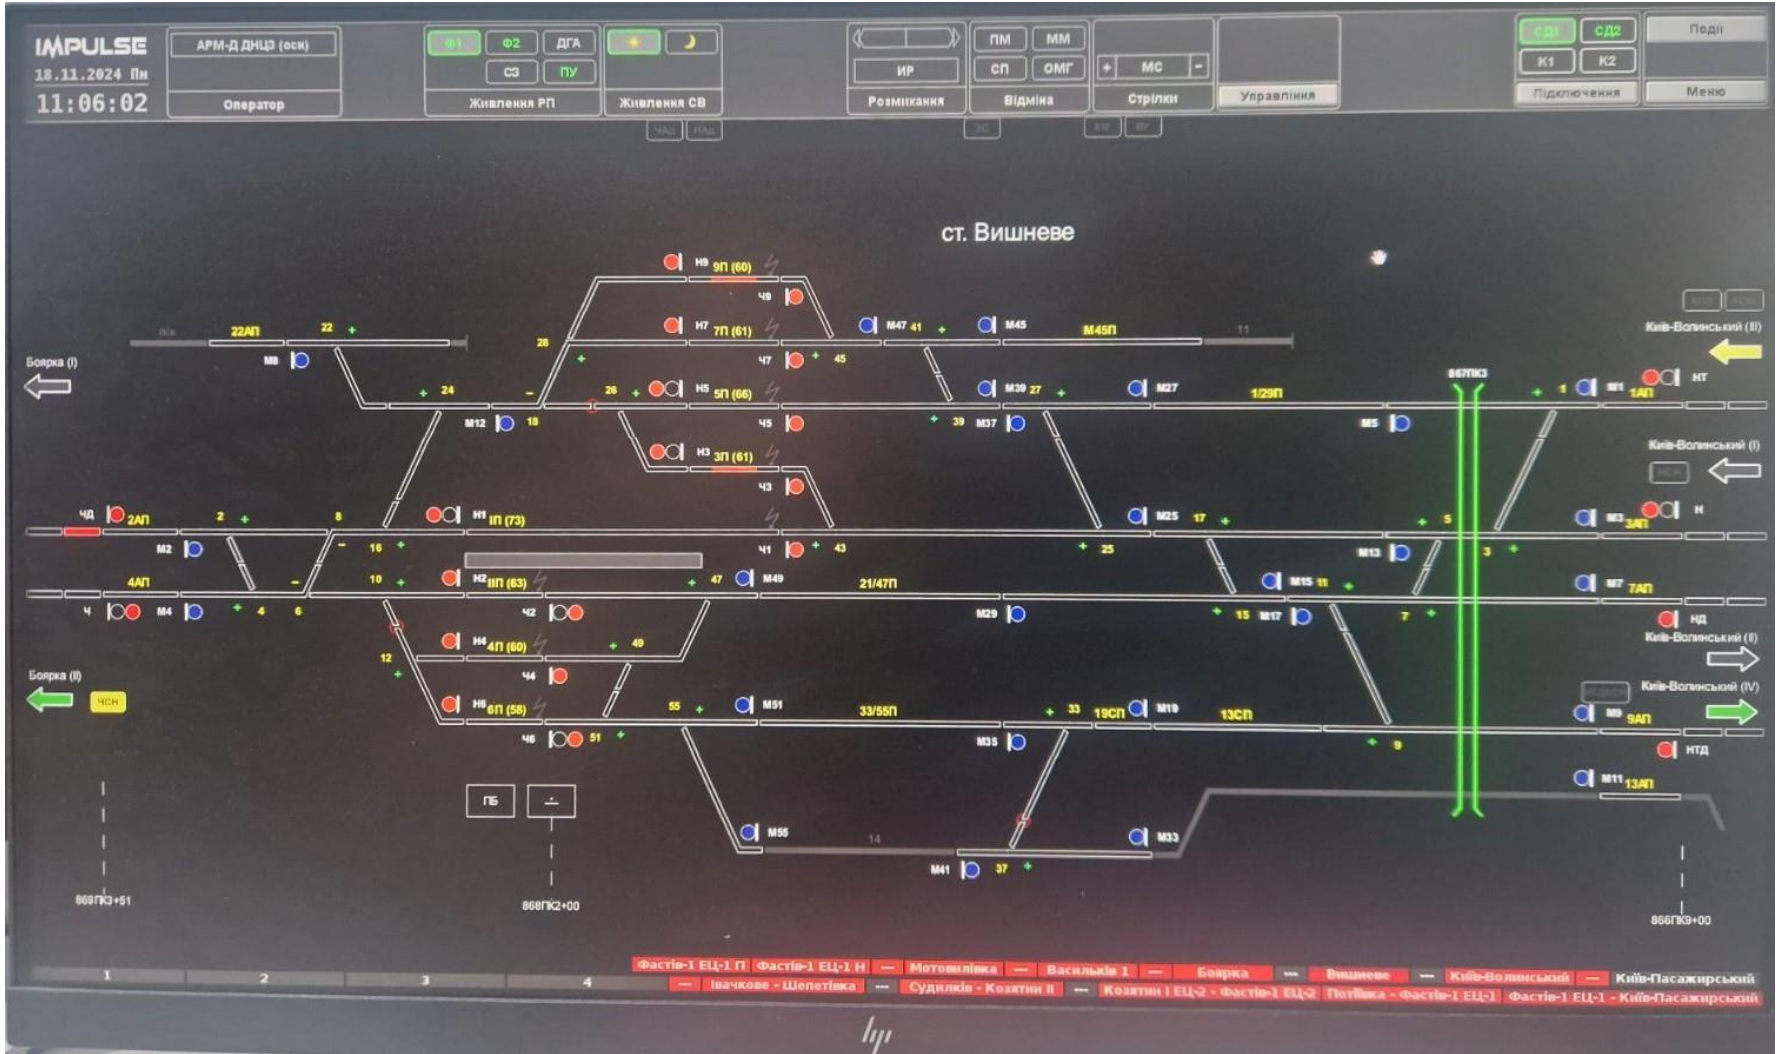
IMPULSE
18.11.2024 Пн
11:06:02

АРМ-Д ДНЦ3 (осн)
Оператор

Ф1 Ф2 ДГА
С3 ПУ
Живлення РП

Живлення СВ

ИР
Розмикання

ПМ ММ
СП ОМГ
Відміна

+ МС -
Стрілки

Управління

СД1 СД2
К1 К2
Підключення

Події
Меню

ст. Вишневе

Н9 9П (60)
Ч9
Н7 7П (61)
Ч7
45
М47 41
М45
М45П
11
22АП
22
28
Боярка (I)
М8
24
26
Н5 5П (66)
М39 27
М27
1/29П
867ПК3
1
М1
1АП
НТ
Київ-Волинський (II)
М12
18
Ч5
39
М37
М5
Київ-Волинський (I)
Н3 3П (61)
Ч3
ЧД
2АП
2
8
Н1 IIП (73)
М25
17
5
М3
3АП
Н
М2
16
Ч1
43
25
М13
3
4АП
10
Н2 IIП (63)
47
М49
21/47П
М15
11
М7
7АП
Ч
М4
4
6
Ч2
М29
15
М17
7
НД
Київ-Волинський (II)
12
Н4 4П (60)
49
Боярка (II)
ЧСН
Ч4
Київ-Волинський (IV)
Н6 6П (58)
55
М51
33/55П
33
19СП
М19
13СП
М9
9АП
Ч6
51
М35
9
НТД
М11
13АП
ПБ
М55
14
М33
М41
37
869ПК3+51
868ПК2+00
866ПК9+00

1 2 3 4

Фастів-1 ЕЦ-1 П — Фастів-1 ЕЦ-1 Н — Мотовилівка — Васильків 1 — Боярка — Вишневе — Київ-Волинський — Київ-Пасажирський
— Івачкове - Шепетівка — Судилків - Козятин II — Козятин I ЕЦ-2 - Фастів-1 ЕЦ-2 Попільня - Фастів-1 ЕЦ-1 Фастів-1 ЕЦ-1 - Київ-Пасажирський

hp